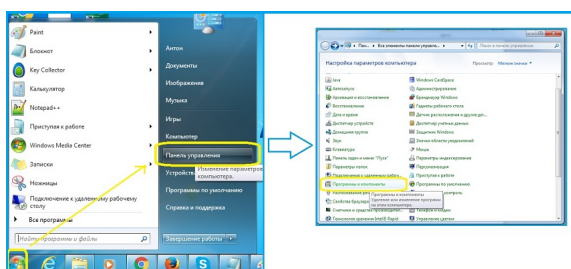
Paint
Блокнот
Key Collector
Калькулятор
Notepad++
Приступая к работе
Windows Media Center
Записки
Ножницы
Подключение к удаленному рабочему столу
Все программы
Найти программы и файлы
Антон
Документы
Изображения
Музыка
Игры
Компьютер
Панель управления
Устройства
Изменение параметров компьютера.
Программы по умолчанию
Справка и поддержка
Завершение работы

Все элементы панели управ...
Настройка параметров компьютера
Просмотр: Мелкие значки
Windows CardSpace
Автозапуск
Администрирование
Архивация и восстановление
Брандмауэр Windows
Восстановление
Гаджеты рабочего стола
Дата и время
Диспетчер устройств
Домашняя группа
Защитник Windows
Значки области уведомлений
Клавиатура
Мышь
Панель задач и меню "Пуск"
Параметры папок
Персонализация
Программы и компоненты
Программы по умолчанию
Удаление или изменение программ на этом компьютере.
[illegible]